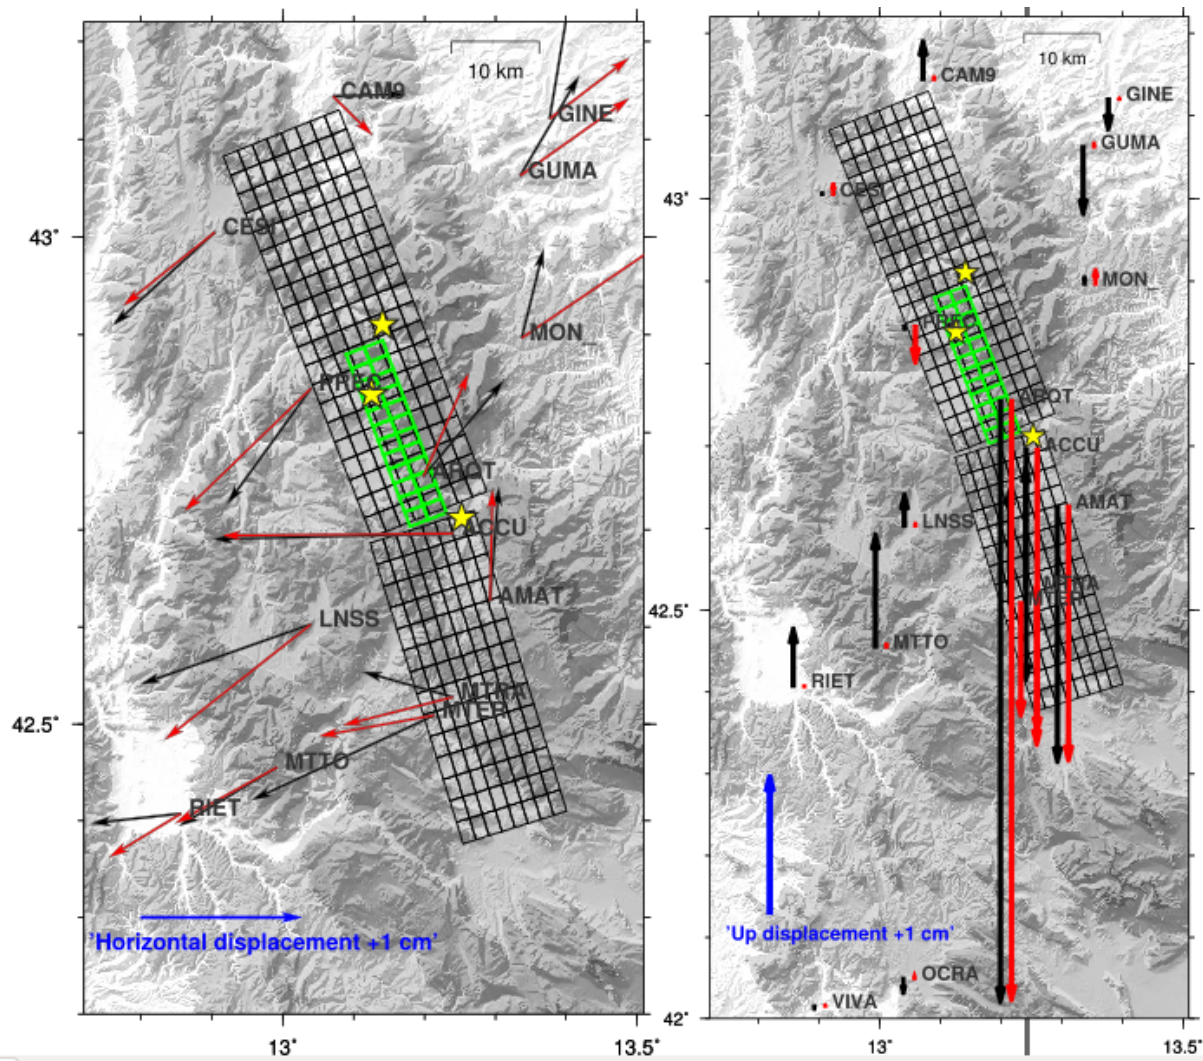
10 km
CAM9
GINE
GUMA
CESI
43°
MON_
ARRO
ARQT
ACCU
AMAT
LNSS
MTRA
MTER
42.5°
MTTO
RIET
'Horizontal displacement +1 cm'
13°
13.5°

10 km
CAM9
GINE
GUMA
43°
CESI
MON_
ARRO
ARQT
ACCU
AMAT
LNSS
MTRA
MTER
42.5°
MTTO
RIET
'Up displacement +1 cm'
OCRA
VIVA
42°
13°
13.5°